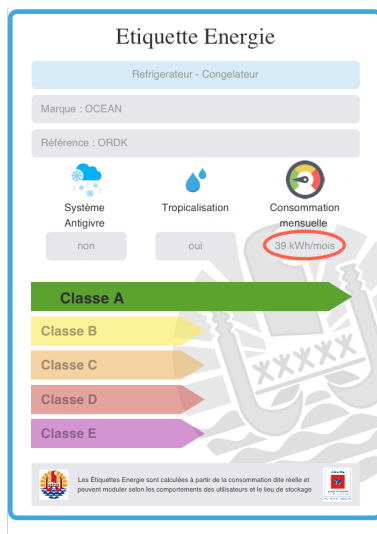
Etiquette Energie

Refrigerateur - Congelateur

Marque : OCEAN

Référence : ORDK

Système Antigivre

non

Tropicalisation

oui

Consommation mensuelle

39 kWh/mois

Classe A

Classe B

Classe C

Classe D

Classe E

Les Étiquettes Energie sont calculées à partir de la consommation dite réelle et peuvent moduler selon les comportements des utilisateurs et le lieu de stockage